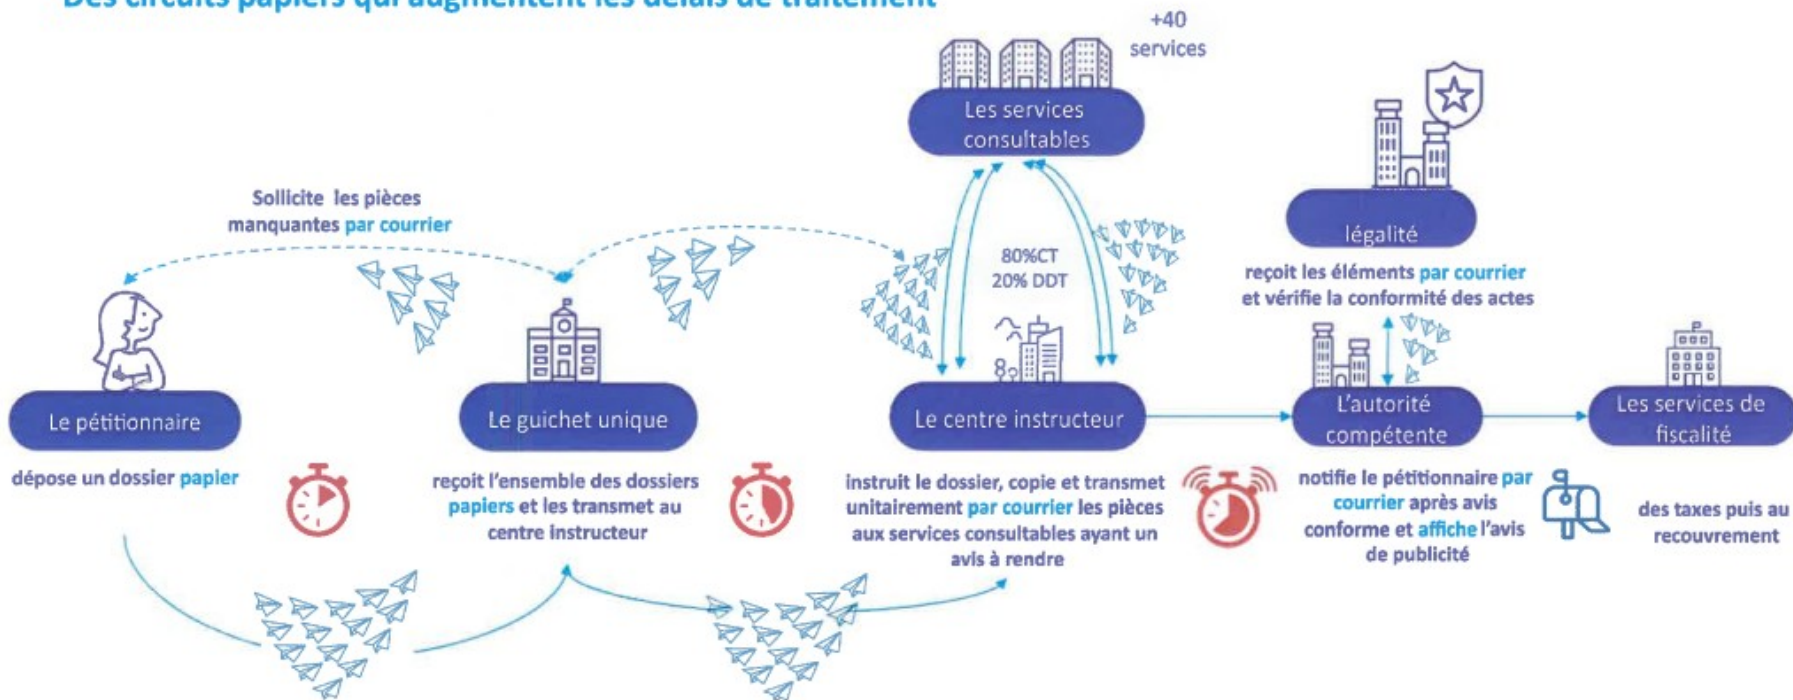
Des circuits papiers qui augmentent les délais de traitement

+40 services

Les services consultables

Sollicite les pièces manquantes par courrier

80%CT
20% DDT

légalité

reçoit les éléments par courrier et vérifie la conformité des actes

Le pétitionnaire

Le guichet unique

Le centre instructeur

L'autorité compétente

Les services de fiscalité

dépose un dossier papier

reçoit l'ensemble des dossiers papiers et les transmet au centre instructeur

instruit le dossier, copie et transmet unitairement par courrier les pièces aux services consultables ayant un avis à rendre

notifie le pétitionnaire par courrier après avis conforme et affiche l'avis de publicité

des taxes puis au recouvrement